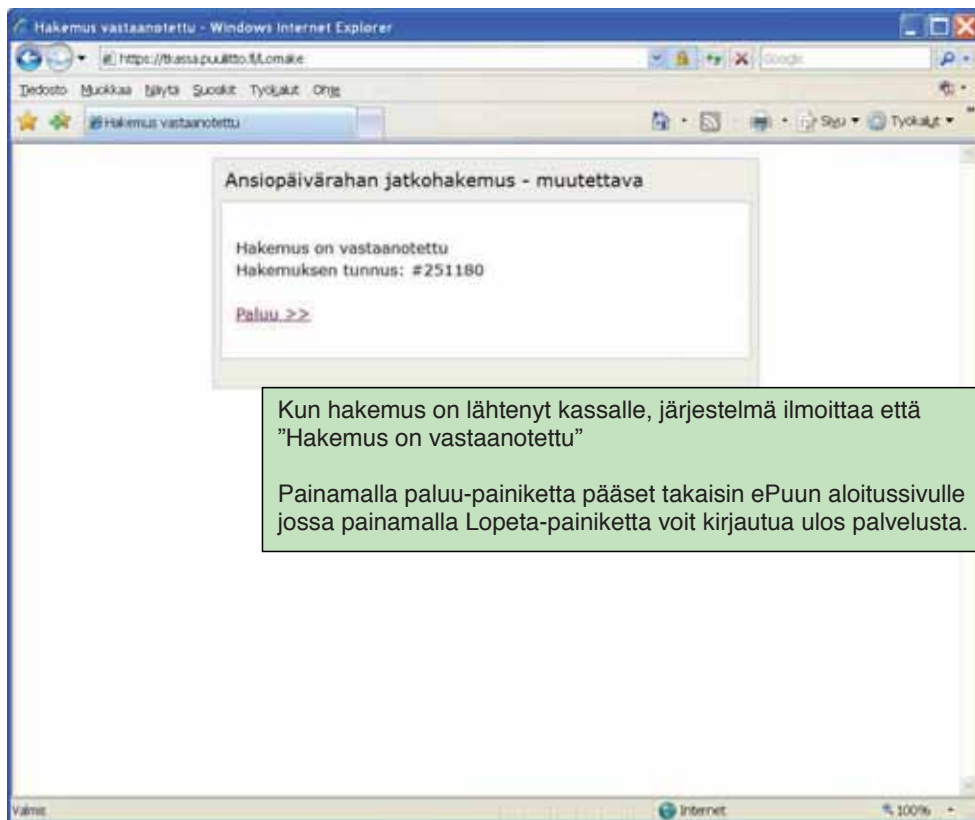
Hakemus vastaanotettu - Windows Internet Explorer

https://tkassa.puulitto.fi/Lomake

Google

Tiedosto Muokkaa Näytä Suosikit Työkalut Ohje

Hakemus vastaanotettu

Sivu Työkalut

Ansiopäivärahan jatkohakemus - muutettava

Hakemus on vastaanotettu
Hakemuksen tunnus: #251180

Paluu >>

Kun hakemus on lähtenyt kassalle, järjestelmä ilmoittaa että ”Hakemus on vastaanotettu”

Painamalla paluu-painiketta pääset takaisin ePuun aloitussivulle jossa painamalla Lopeta-painiketta voit kirjautua ulos palvelusta.

Valmis

Internet

100%